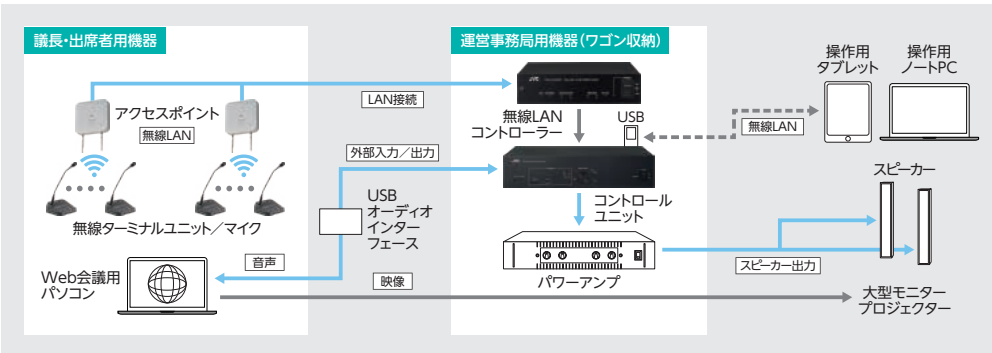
議長・出席者用機器

運営事務局用機器(ワゴン収納)

操作用
タブレット

操作用
ノートPC

アクセスポイント

無線LAN

LAN接続

無線LAN
コントローラー

USB

無線LAN

外部入力/出力

コントロール
ユニット

スピーカー

無線ターミナルユニット/マイク

USB
オーディオ
インター
フェース

Web会議用
パソコン

音声

パワーアンプ

スピーカー出力

映像

大型モニター
プロジェクター